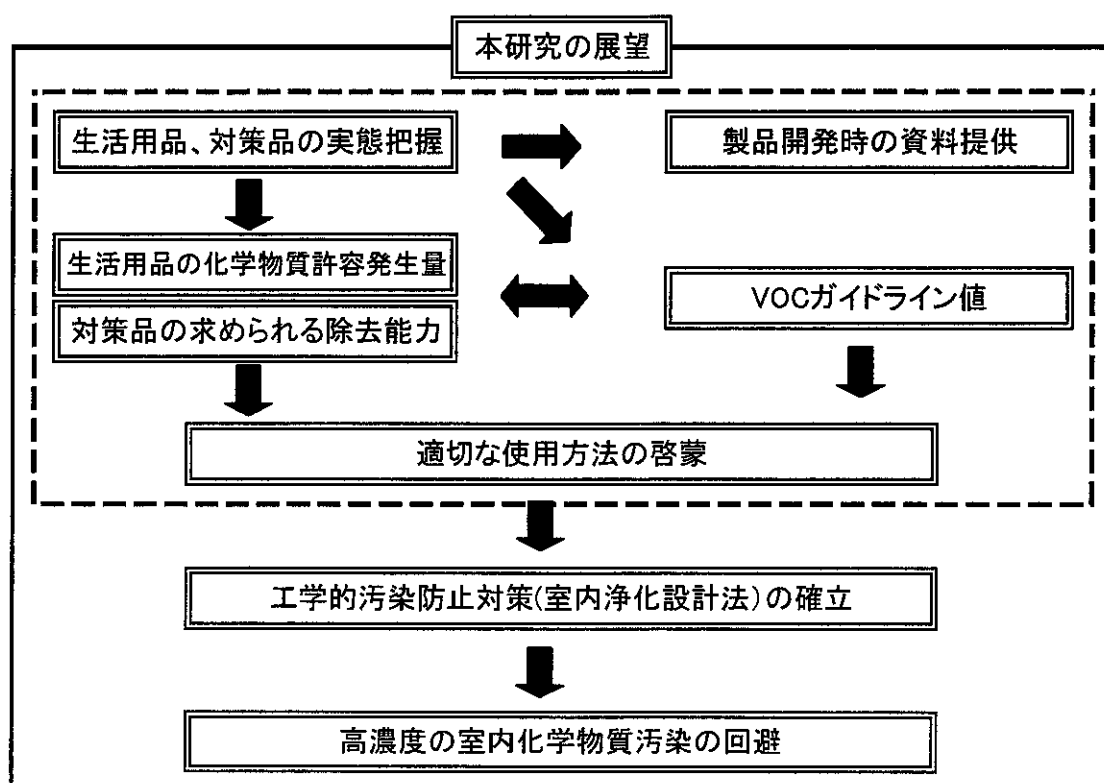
本研究の展望

生活用品、対策品の実態把握

製品開発時の資料提供

生活用品の化学物質許容発生量

対策品の求められる除去能力

VOCガイドライン値

適切な使用方法の啓蒙

工学的汚染防止対策(室内浄化設計法)の確立

高濃度の室内化学物質汚染の回避